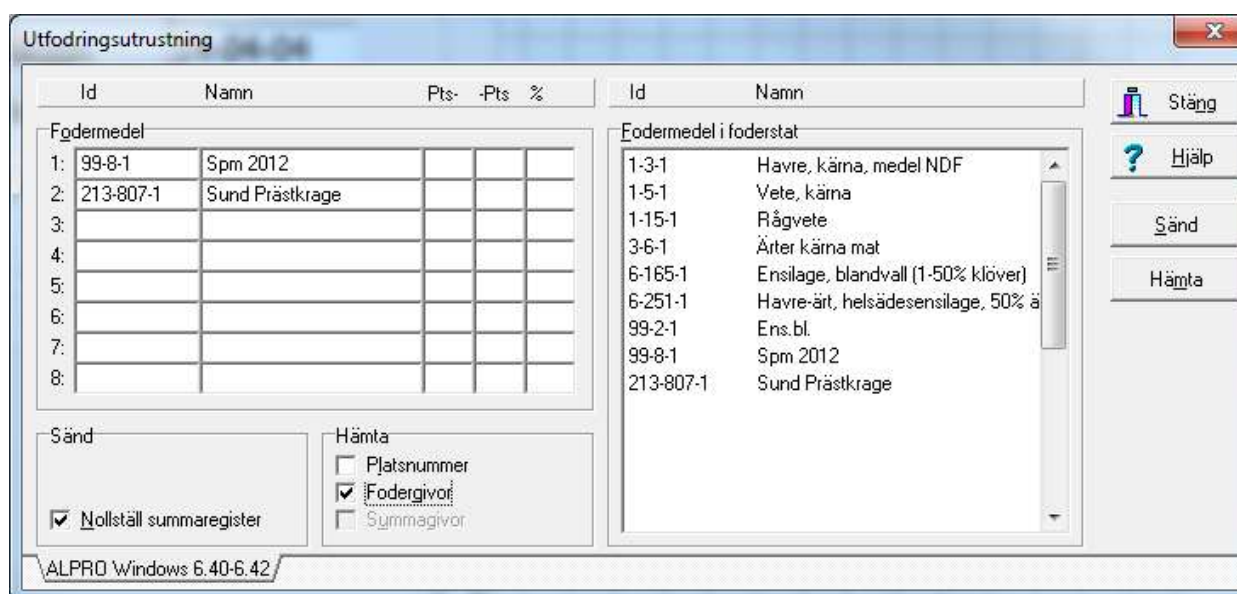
Utfodringsutrustning

| Id | Namn | Pts- | -Pts | % |
|---|---|---|---|---|

Fodermedel

| | | | | | |
|---|---|---|---|---|---|
| 1: | 99-8-1 | Spm 2012 | | | |
| 2: | 213-807-1 | Sund Prästkrage | | | |
| 3: | | | | | |
| 4: | | | | | |
| 5: | | | | | |
| 6: | | | | | |
| 7: | | | | | |
| 8: | | | | | |

Sänd

Nollställ summaregister

Hämta

Platsnummer

Fodergivor

Summagivor

| Id | Namn |
|---|---|

Fodermedel i foderstat

| | |
|---|---|
| 1-3-1 | Havre, kärna, medel NDF |
| 1-5-1 | Vete, kärna |
| 1-15-1 | Rågvete |
| 3-6-1 | Ärter kärna mat |
| 6-165-1 | Ensilage, blandvall (1-50% klöver) |
| 6-251-1 | Havre-ärt, helsädesensilage, 50% ä |
| 99-2-1 | Ens.bl. |
| 99-8-1 | Spm 2012 |
| 213-807-1 | Sund Prästkrage |

Stäng

Hjälp

Sänd

Hämta

ALPRO Windows 6.40-6.42